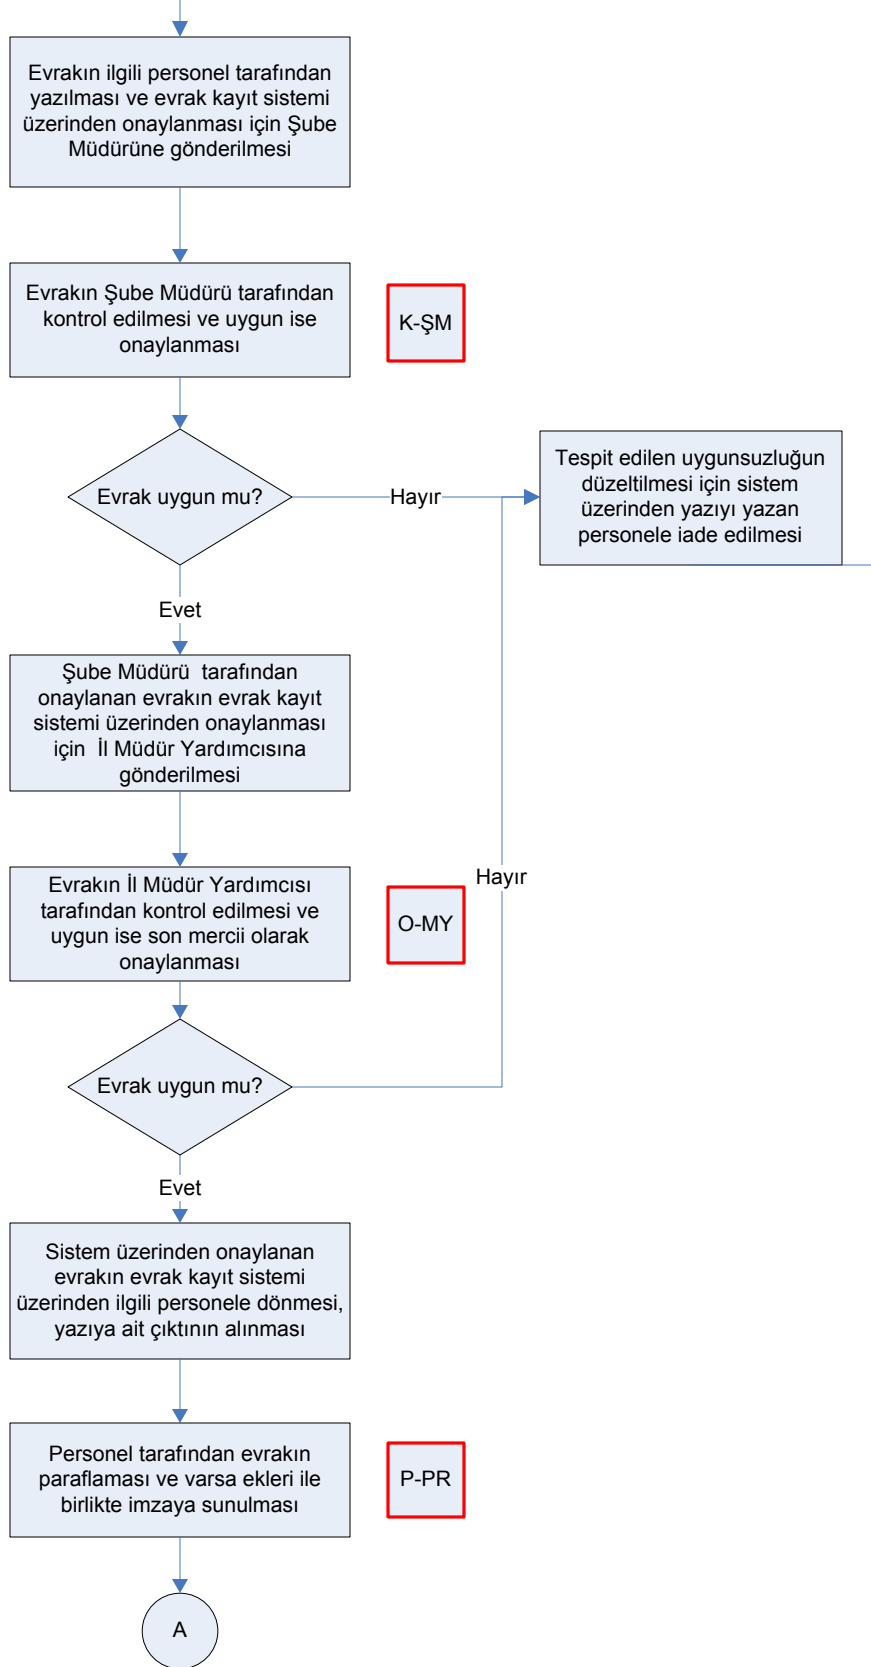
Evrakın ilgili personel tarafından yazılması ve evrak kayıt sistemi üzerinden onaylanması için Şube Müdürüne gönderilmesi

Evrakın Şube Müdürü tarafından kontrol edilmesi ve uygun ise onaylanması

K-ŞM

Evrak uygun mu?

Hayır

Tespit edilen uygunsuzluğun düzeltilmesi için sistem üzerinden yazıyı yazan personele iade edilmesi

Evet

Şube Müdürü tarafından onaylanan evrakın evrak kayıt sistemi üzerinden onaylanması için İl Müdür Yardımcısına gönderilmesi

Hayır

Evrakın İl Müdür Yardımcısı tarafından kontrol edilmesi ve uygun ise son mercii olarak onaylanması

O-MY

Evrak uygun mu?

Evet

Sistem üzerinden onaylanan evrakın evrak kayıt sistemi üzerinden ilgili personele dönmesi, yazıya ait çıktının alınması

Personel tarafından evrakın paraflaması ve varsa ekleri ile birlikte imzaya sunulması

P-PR

A